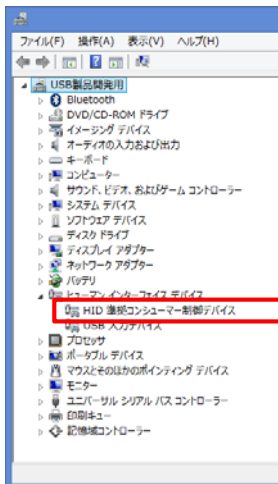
ファイル(F) 操作(A) 表示(V) ヘルプ(H)

USB製品開発用
Bluetooth
DVD/CD-ROM ドライブ
イメージング デバイス
オーディオの入力および出力
キーボード
コンピューター
サウンド、ビデオ、およびゲーム コントローラー
システム デバイス
ソフトウェア デバイス
ディスク ドライブ
ディスプレイ アダプター
ネットワーク アダプター
バッテリ
ヒューマン インターフェイス デバイス
HID 準拠コンシューマー制御デバイス
USB 入力デバイス
プロセッサ
ポータブル デバイス
マウスとそのほかのポインティング デバイス
モニター
ユニバーサル シリアル バス コントローラー
印刷キュー
記憶域コントローラー